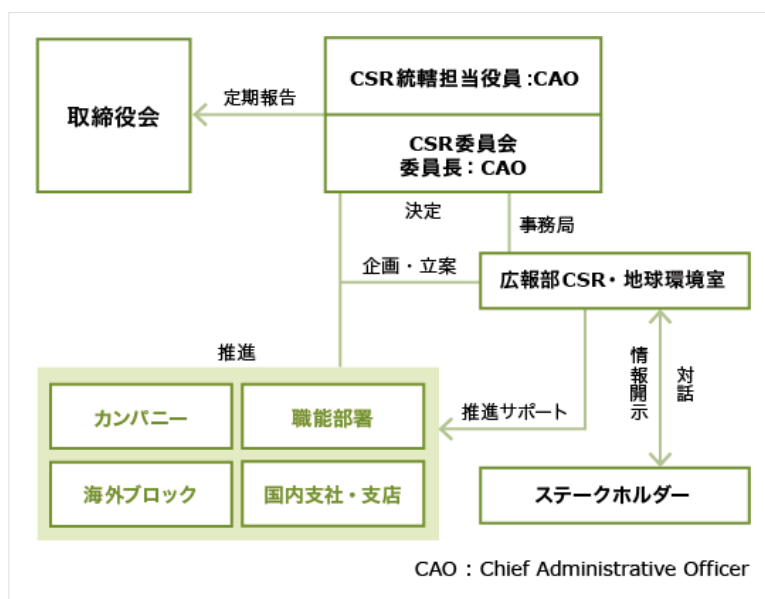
取締役会

定期報告

CSR統轄担当役員 :CAO

CSR委員会
委員長：CAO

決定

事務局

企画・立案

広報部CSR・地球環境室

推進

カンパニー

職能部署

海外ブロック

国内支社・支店

推進サポート

情報開示

対話

ステークホルダー

CAO：Chief Administrative Officer